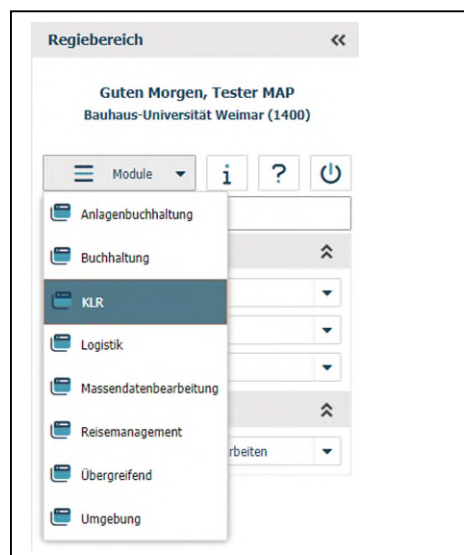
Regiebereich «

Guten Morgen, Tester MAP
Bauhaus-Universität Weimar (1400)

Module

i ?

Anlagenbuchhaltung
Buchhaltung
KLR
Logistik
Massendatenbearbeitung
Reisemanagement
Übergreifend
Umgebung

rbeiten